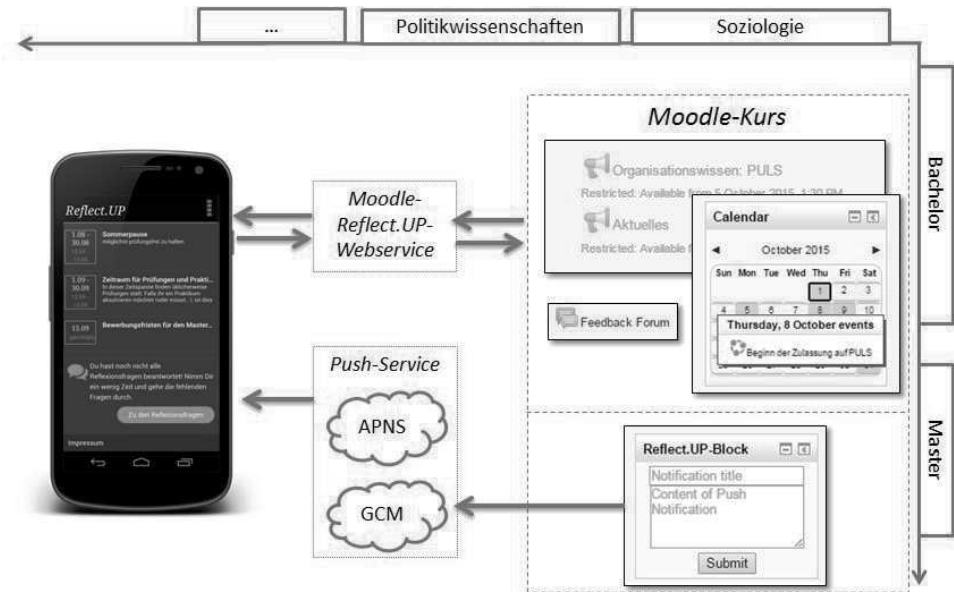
...
Politikwissenschaften
Soziologie

Bachelor

Master

Moodle-Kurs

Organisationswissen: PULS
Restricted: Available from 5 October 2015, 1:30 PM

Aktuelles
Restricted: Available f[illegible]

Calendar

◄ October 2015 ►

| Sun | Mon | Tue | Wed | Thu | Fri | Sat |
|---|---|---|---|---|---|---|
| | | | | 1 | 2 | 3 |
| 4 | 5 | 6 | 7 | 8 | 9 | 10 |

Thursday, 8 October events
Beginn der Zulassung auf PULS

Feedback Forum

Moodle-Reflect.UP-Webservice

Push-Service
APNS
GCM

Reflect.UP-Block
Notification title
Content of Push Notification
Submit

Reflect.UP
1.09 - 30.09
Sommerpause
möglichst prüfungsfrei zu halten.
1.09 - 30.09
Zeitraum für Prüfungen und Prakti...
In dieser Zeitspanne finden üblicherweise Prüfungen statt. Falls Ihr ein Praktikum absolvieren möchtet / oder müsst, [...] ist dies
15.09
Bewerbungsfristen für den Master...
Du hast noch nicht alle Reflexionsfragen beantwortet! Nimm Dir ein wenig Zeit und gehe die fehlenden Fragen durch.
Zu den Reflexionsfragen
Impressum